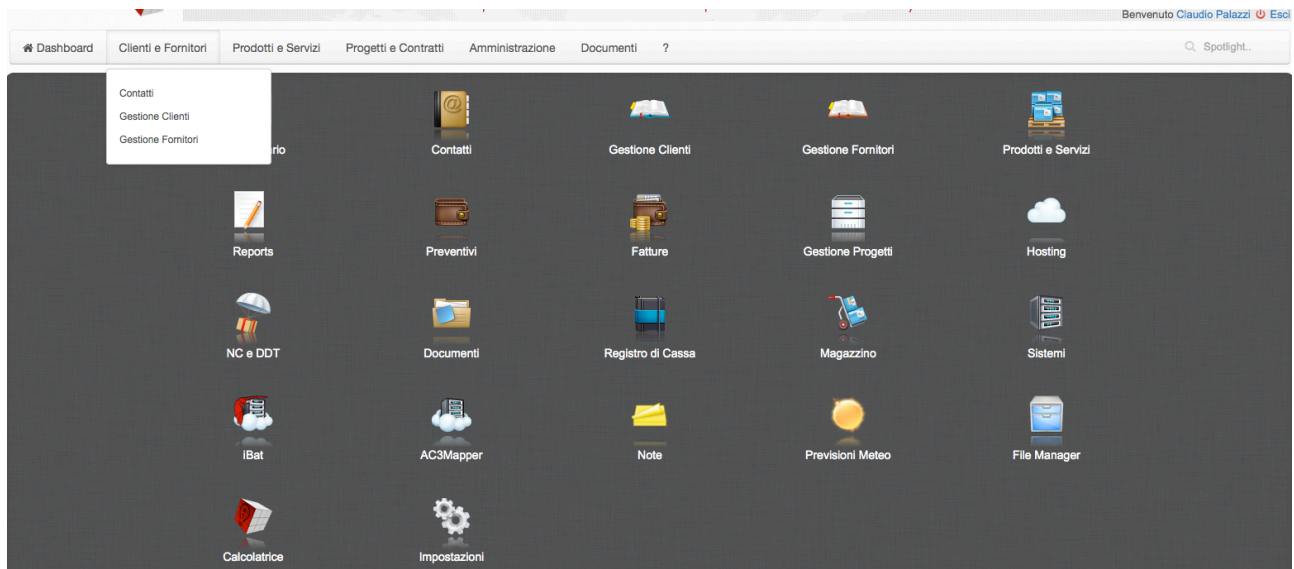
Benvenuto Claudio Palazzi Esci

Dashboard Clienti e Fornitori Prodotti e Servizi Progetti e Contratti Amministrazione Documenti ? Spotlight..

Contatti
Gestione Clienti
Gestione Fornitori

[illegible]rio Contatti Gestione Clienti Gestione Fornitori Prodotti e Servizi

Reports Preventivi Fatture Gestione Progetti Hosting

NC e DDT Documenti Registro di Cassa Magazzino Sistemi

iBat AC3Mapper Note Previsioni Meteo File Manager

Calcolatrice Impostazioni